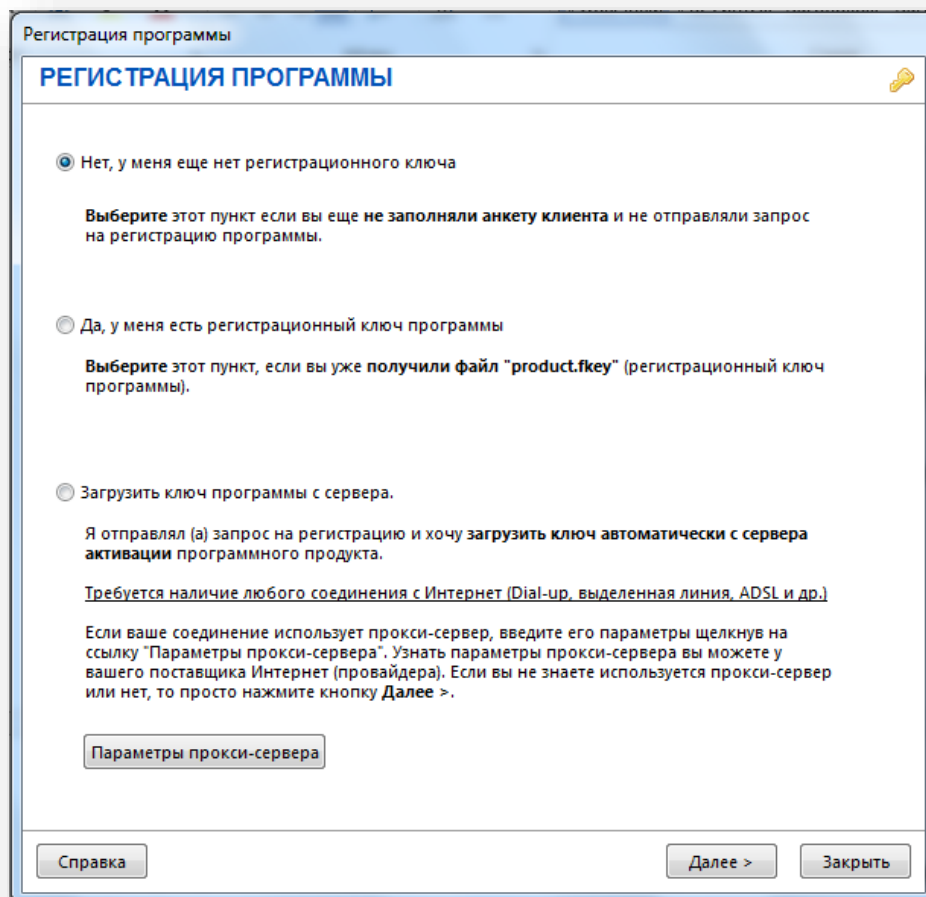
Регистрация программы

РЕГИСТРАЦИЯ ПРОГРАММЫ

Нет, у меня еще нет регистрационного ключа

**Выберите** этот пункт если вы еще **не заполняли анкету клиента** и не отправляли запрос на регистрацию программы.

Да, у меня есть регистрационный ключ программы

**Выберите** этот пункт, если вы уже **получили файл "product.fkey"** (регистрационный ключ программы).

Загрузить ключ программы с сервера.

Я отправлял (а) запрос на регистрацию и хочу **загрузить ключ автоматически с сервера активации** программного продукта.

Требуется наличие любого соединения с Интернет (Dial-up, выделенная линия, ADSL и др.)

Если ваше соединение использует прокси-сервер, введите его параметры щелкнув на ссылку "Параметры прокси-сервера". Узнать параметры прокси-сервера вы можете у вашего поставщика Интернет (провайдера). Если вы не знаете используется прокси-сервер или нет, то просто нажмите кнопку **Далее >**.

Параметры прокси-сервера

Справка

Далее >

Закрыть